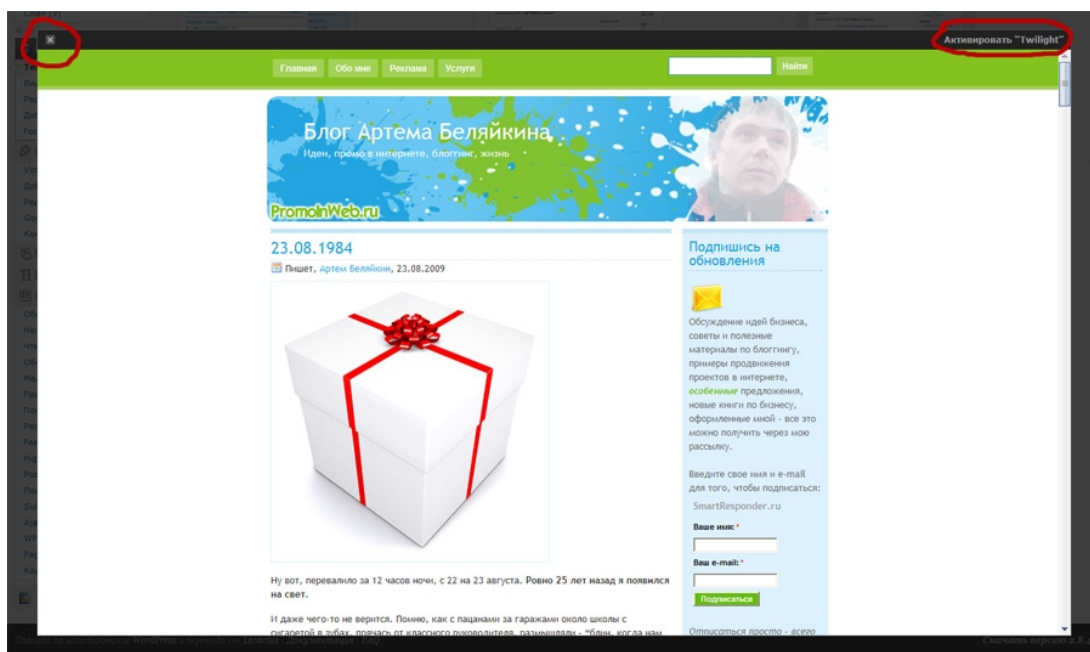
Активировать "Twilight"

Главная Обо мне Реклама Услуги

Найти

Блог Артема Беляйкина

Идеи, промо в интернете, блоггинг, жизнь

PromoinWeb.ru

23.08.1984

Пишет, Артем Беляйкин, 23.08.2009

Ну вот, перевалило за 12 часов ночи, с 22 на 23 августа. Ровно 25 лет назад я появился на свет.

И даже чего-то не верится. Помню, как с пацанами за гаражами около школы с сигаретой в зубах, прячась от классного руководителя, размышлял - "блин, когда нам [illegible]

Подпишись на обновления

Обсуждение идей бизнеса, советы и полезные материалы по блоггингу, примеры продвижения проектов в интернете, особенные предложения, новые книги по бизнесу, оформленные мной - все это можно получить через мою рассылку.

Введите свое имя и e-mail для того, чтобы подписаться:

SmartResponder.ru

Ваше имя: *

Ваш e-mail: *

Подписаться

Отписаться просто - всего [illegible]